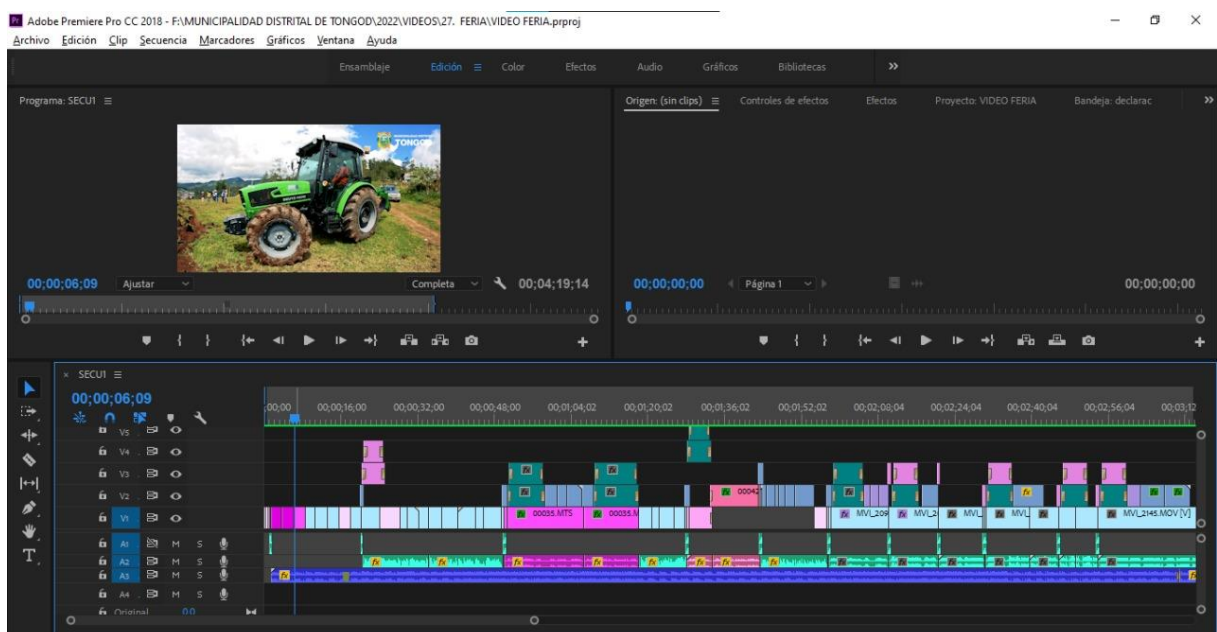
Adobe Premiere Pro CC 2018 - F:\MUNICIPALIDAD DISTRITAL DE TONGOD\2022\VIDEOS\27. FERIA\VIDEO FERIA.prproj
Archivo Edición Clip Secuencia Marcadores Gráficos Ventana Ayuda

Ensamblaje Edición ≡ Color Efectos Audio Gráficos Bibliotecas »

Programa: SECU1 ≡
Origen: (sin clips) ≡ Controles de efectos Efectos Proyecto: VIDEO FERIA Bandeja: declarac »

TONGOD

00;00;06;09 Ajustar Completa 00;04;19;14
00;00;00;00 Página 1 00;00;00;00

× SECU1 ≡
00;00;06;09
;00;00 00;00;16;00 00;00;32;00 00;00;48;00 00;01;04;02 00;01;20;02 00;01;36;02 00;01;52;02 00;02;08;04 00;02;24;04 00;02;40;04 00;02;56;04 00;03;12

V5
V4
V3
V2
V1
A1 M S
A2 M S
A3 M S
A4 M S
Original 0.0

00035.MTS 00035.M 00042 MVI_209 MVI_2 MVI_ MVI_ MVI_2145.MOV [V]